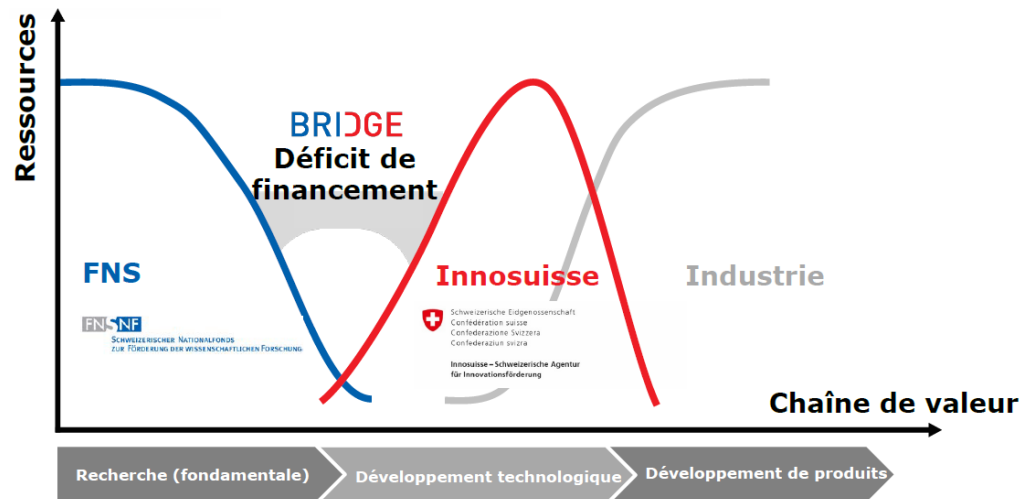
Ressources

BRIDGE
Déficit de financement

FNS

FNSNF
SCHWEIZERISCHER NATIONALFONDS
ZUR FÖRDERUNG DER WISSENSCHAFTLICHEN FORSCHUNG

Innosuisse

Schweizerische Eidgenossenschaft
Confédération suisse
Confederazione Svizzera
Confederaziun svizra

Innosuisse – Schweizerische Agentur für Innovationsförderung

Industrie

Chaîne de valeur

Recherche (fondamentale)
Développement technologique
Développement de produits